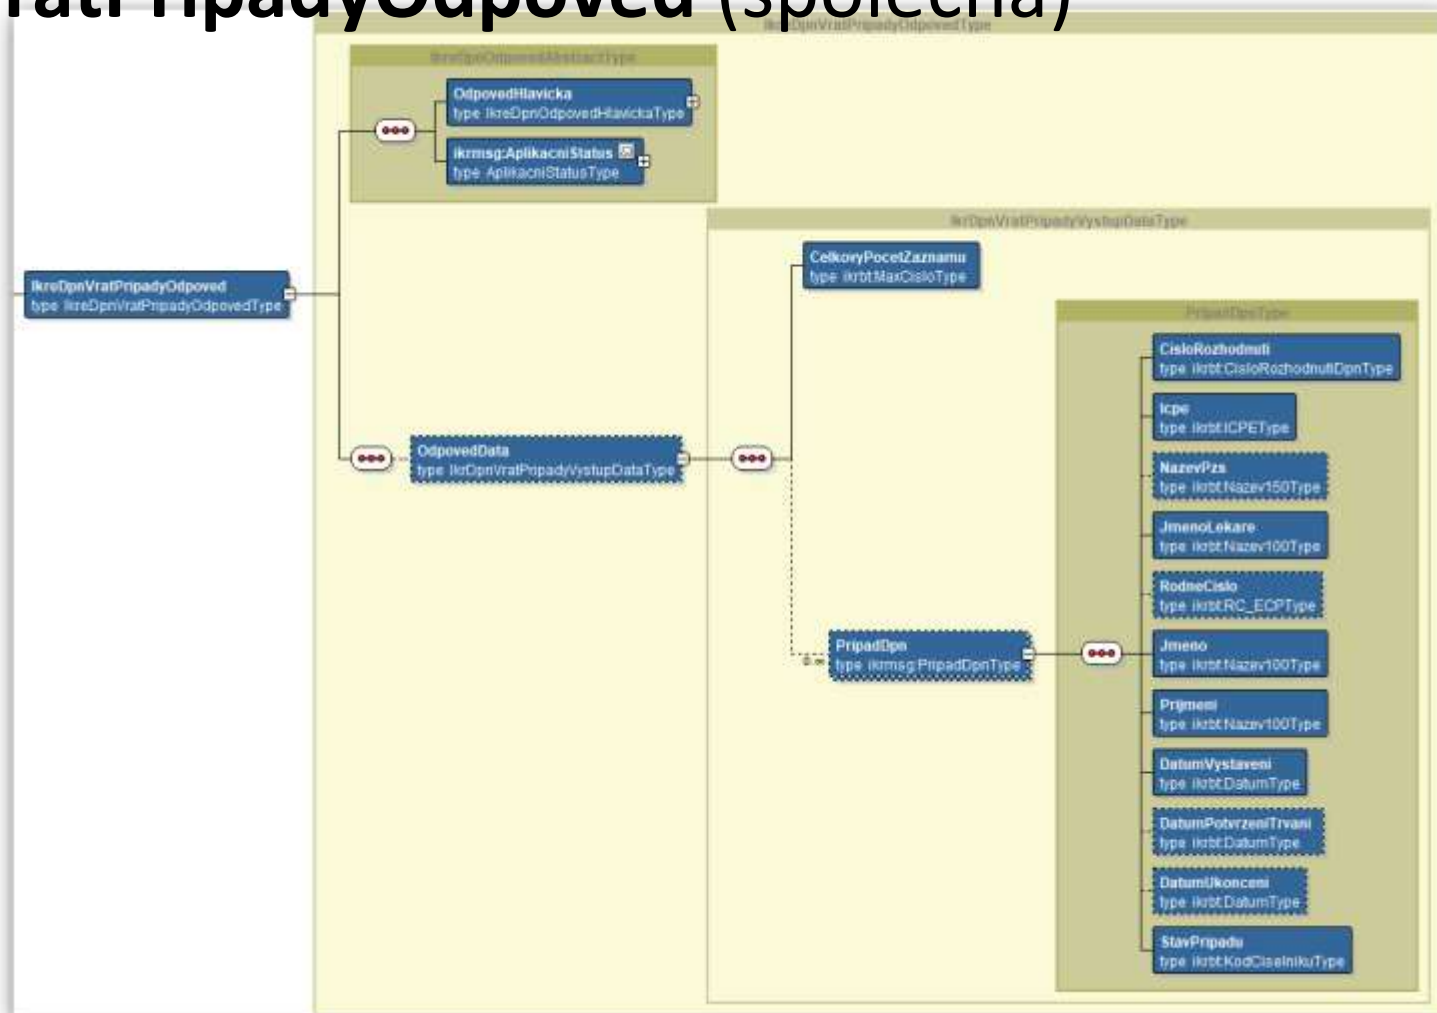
ratPripadyOdpoved (společná)

IkreDpnVratPripadyOdpovedType

IkreDpnOdpovedAbstractType

OdpovedHlavicka
type IkreDpnOdpovedHlavickaType

ikrmsg:AplikacniStatus
type AplikacniStatusType

IkreDpnVratPripadyOdpoved
type IkreDpnVratPripadyOdpovedType

IkrDpnVratPripadyVystupDataType

CelkovyPocetZaznamu
type ikrbt:MaxCisloType

PripadDpnType

CisloRozhodnuti
type ikrbt:CisloRozhodnutiDpnType

Icpe
type ikrbt:ICPEType

NazevPzs
type ikrbt:Nazev150Type

JmenoLekare
type ikrbt:Nazev100Type

RodneCislo
type ikrbt:RC_ECPType

OdpovedData
type IkrDpnVratPripadyVystupDataType

PripadDpn
type ikrmsg:PripadDpnType

0..∞

Jmeno
type ikrbt:Nazev100Type

Prijmeni
type ikrbt:Nazev100Type

DatumVystaveni
type ikrbt:DatumType

DatumPotvrzeniTrvani
type ikrbt:DatumType

DatumUkonceni
type ikrbt:DatumType

StavPripadu
type ikrbt:KodCiselnikuType